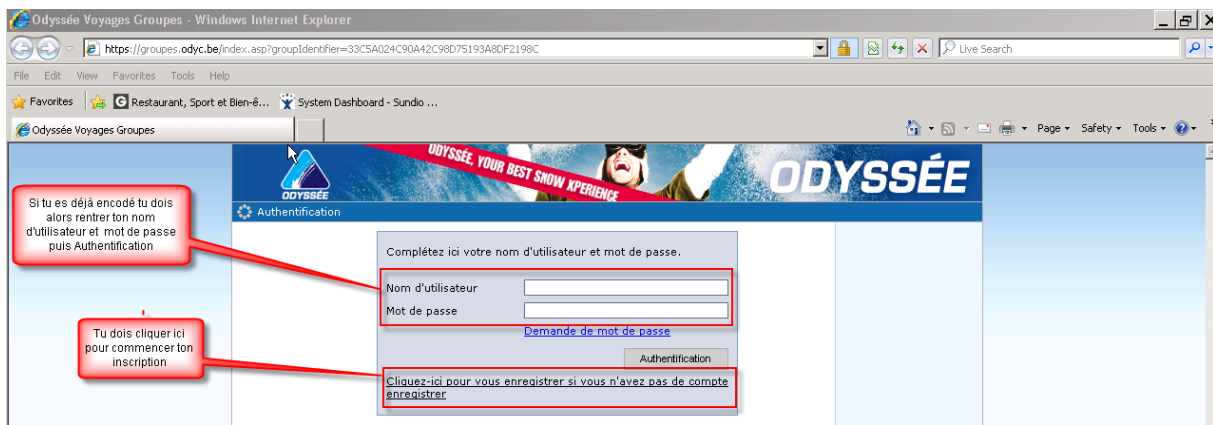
Odyssée Voyages Groupes - Windows Internet Explorer

https://groupes.odyc.be/index.asp?groupIdentifier=33C5A024C90A42C98D75193A8DF2198C

Live Search

File Edit View Favorites Tools Help

Favorites Restaurant, Sport et Bien-ê... System Dashboard - Sundio ...

Odyssée Voyages Groupes

Page Safety Tools

ODYSSÉE, YOUR BEST SNOW XPERIENCE

ODYSSÉE

ODYSSÉE

Authentification

Si tu es déjà encodé tu dois alors rentrer ton nom d'utilisateur et mot de passe puis Authentification

Complétez ici votre nom d'utilisateur et mot de passe.

Nom d'utilisateur

Mot de passe

Demande de mot de passe

Tu dois cliquer ici pour commencer ton inscription

Authentification

Cliquez-ici pour vous enregistrer si vous n'avez pas de compte enregistrer